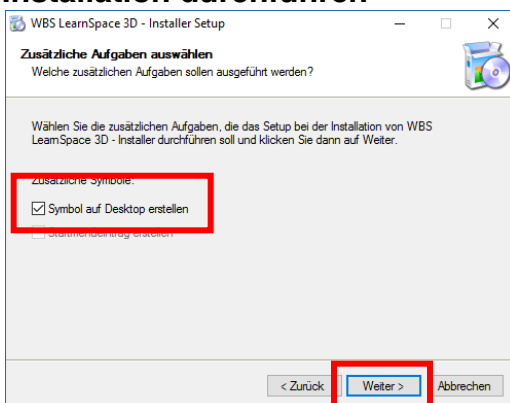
Installation durchführen

WBS LearnSpace 3D - Installer Setup

Zusätzliche Aufgaben auswählen

Welche zusätzlichen Aufgaben sollen ausgeführt werden?

Wählen Sie die zusätzlichen Aufgaben, die das Setup bei der Installation von WBS LearnSpace 3D - Installer durchführen soll und klicken Sie dann auf Weiter.

Zusätzliche Symbole:

Symbol auf Desktop erstellen

Startmenüeintrag erstellen

< Zurück

Weiter >

Abbrechen